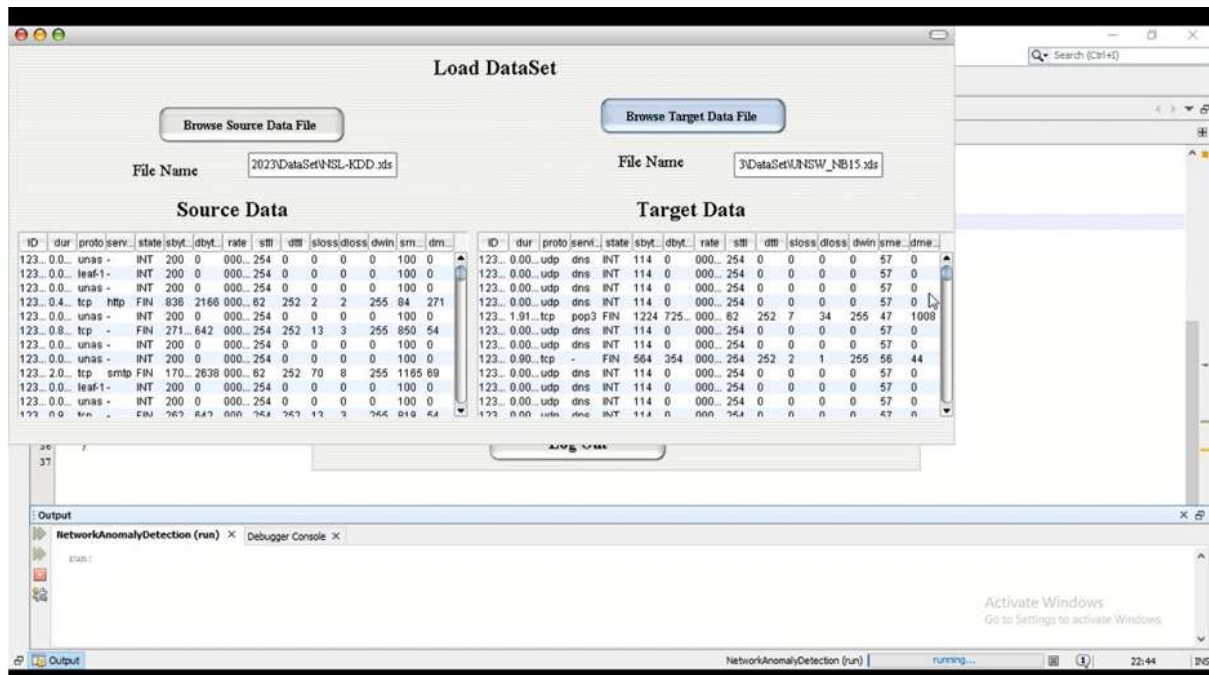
Search (Ctrl+I)

Load DataSet

Browse Source Data File

Browse Target Data File

File Name 2023\DataSet\NSL-KDD.xls

File Name 3\DataSet\UNSW_NB15.xls

Source Data

Target Data

| ID | dur | proto | serv... | state | sbyt... | dbyt... | rate | sttl | dttl | sloss | dloss | dwin | sm... | dm... |
|---|---|---|---|---|---|---|---|---|---|---|---|---|---|---|
| 123... | 0.0... | unas | - | INT | 200 | 0 | 000... | 254 | 0 | 0 | 0 | 0 | 100 | 0 |
| 123... | 0.0... | leaf-1 | - | INT | 200 | 0 | 000... | 254 | 0 | 0 | 0 | 0 | 100 | 0 |
| 123... | 0.0... | unas | - | INT | 200 | 0 | 000... | 254 | 0 | 0 | 0 | 0 | 100 | 0 |
| 123... | 0.4... | tcp | http | FIN | 836 | 2166 | 000... | 62 | 252 | 2 | 2 | 255 | 84 | 271 |
| 123... | 0.0... | unas | - | INT | 200 | 0 | 000... | 254 | 0 | 0 | 0 | 0 | 100 | 0 |
| 123... | 0.8... | tcp | - | FIN | 271... | 642 | 000... | 254 | 252 | 13 | 3 | 255 | 850 | 54 |
| 123... | 0.0... | unas | - | INT | 200 | 0 | 000... | 254 | 0 | 0 | 0 | 0 | 100 | 0 |
| 123... | 0.0... | unas | - | INT | 200 | 0 | 000... | 254 | 0 | 0 | 0 | 0 | 100 | 0 |
| 123... | 2.0... | tcp | smtp | FIN | 170... | 2638 | 000... | 62 | 252 | 70 | 8 | 255 | 1165 | 69 |
| 123... | 0.0... | leaf-1 | - | INT | 200 | 0 | 000... | 254 | 0 | 0 | 0 | 0 | 100 | 0 |
| 123... | 0.0... | unas | - | INT | 200 | 0 | 000... | 254 | 0 | 0 | 0 | 0 | 100 | 0 |

| ID | dur | proto | servi... | state | sbyt... | dbyt... | rate | sttl | dttl | sloss | dloss | dwin | sme... | dme... |
|---|---|---|---|---|---|---|---|---|---|---|---|---|---|---|
| 123... | 0.00... | udp | dns | INT | 114 | 0 | 000... | 254 | 0 | 0 | 0 | 0 | 57 | 0 |
| 123... | 0.00... | udp | dns | INT | 114 | 0 | 000... | 254 | 0 | 0 | 0 | 0 | 57 | 0 |
| 123... | 0.00... | udp | dns | INT | 114 | 0 | 000... | 254 | 0 | 0 | 0 | 0 | 57 | 0 |
| 123... | 0.00... | udp | dns | INT | 114 | 0 | 000... | 254 | 0 | 0 | 0 | 0 | 57 | 0 |
| 123... | 1.91... | tcp | pop3 | FIN | 1224 | 725... | 000... | 62 | 252 | 7 | 34 | 255 | 47 | 1008 |
| 123... | 0.00... | udp | dns | INT | 114 | 0 | 000... | 254 | 0 | 0 | 0 | 0 | 57 | 0 |
| 123... | 0.00... | udp | dns | INT | 114 | 0 | 000... | 254 | 0 | 0 | 0 | 0 | 57 | 0 |
| 123... | 0.90... | tcp | - | FIN | 564 | 354 | 000... | 254 | 252 | 2 | 1 | 255 | 56 | 44 |
| 123... | 0.00... | udp | dns | INT | 114 | 0 | 000... | 254 | 0 | 0 | 0 | 0 | 57 | 0 |
| 123... | 0.00... | udp | dns | INT | 114 | 0 | 000... | 254 | 0 | 0 | 0 | 0 | 57 | 0 |
| 123... | 0.00... | udp | dns | INT | 114 | 0 | 000... | 254 | 0 | 0 | 0 | 0 | 57 | 0 |

Log Out

37

Output

NetworkAnomalyDetection (run) × Debugger Console ×

run:

Activate Windows
Go to Settings to activate Windows.

Output

NetworkAnomalyDetection (run) running... 22:44 INS